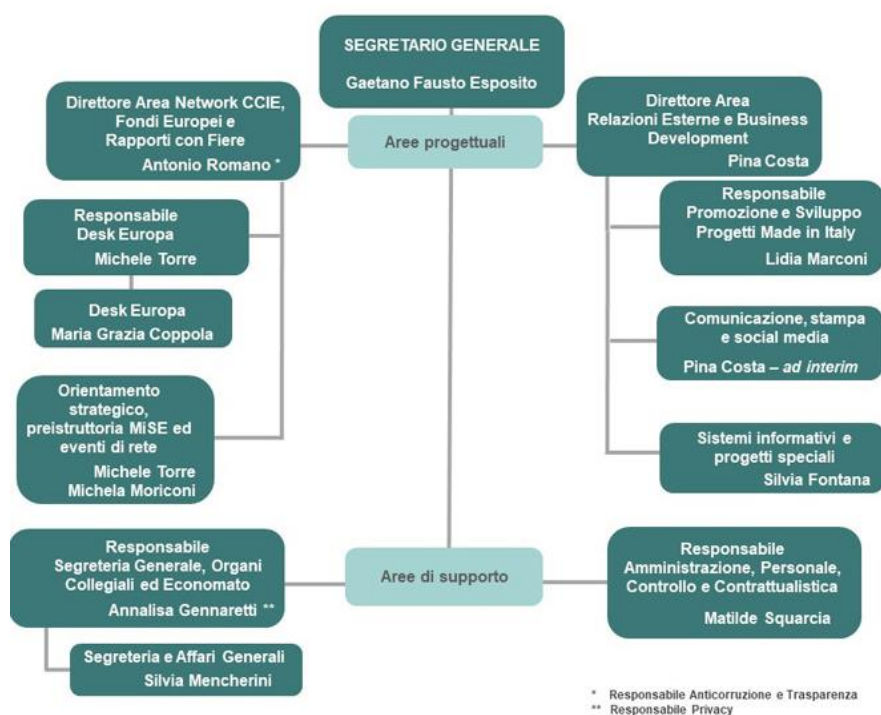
SEGRETARIO GENERALE
Gaetano Fausto Esposito

Direttore Area Network CCIE, Fondi Europei e Rapporti con Fiere
Antonio Romano *

Aree progettuali

Direttore Area Relazioni Esterne e Business Development
Pina Costa

Responsabile Desk Europa
Michele Torre

Desk Europa
Maria Grazia Coppola

Orientamento strategico, preistruttoria MiSE ed eventi di rete
Michele Torre
Michela Moriconi

Responsabile Promozione e Sviluppo Progetti Made in Italy
Lidia Marconi

Comunicazione, stampa e social media
Pina Costa – *ad interim*

Sistemi informativi e progetti speciali
Silvia Fontana

Responsabile Segreteria Generale, Organi Collegiali ed Economato
Annalisa Gennaretti **

Aree di supporto

Responsabile Amministrazione, Personale, Controllo e Contrattualistica
Matilde Squarcia

Segreteria e Affari Generali
Silvia Mencherini

* Responsabile Anticorruzione e Trasparenza
** Responsabile Privacy